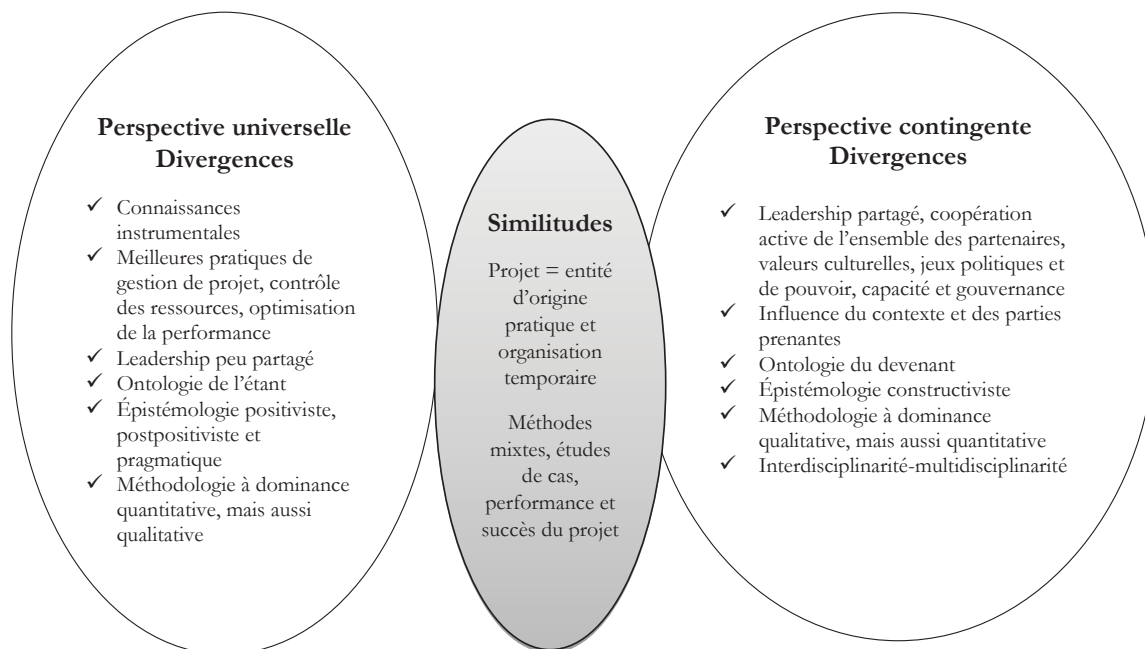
**Perspective universelle Divergences**

✓ Connaissances instrumentales
✓ Meilleures pratiques de gestion de projet, contrôle des ressources, optimisation de la performance
✓ Leadership peu partagé
✓ Ontologie de l'étant
✓ Épistémologie positiviste, postpositiviste et pragmatique
✓ Méthodologie à dominance quantitative, mais aussi qualitative

**Similitudes**

Projet = entité d'origine pratique et organisation temporaire

Méthodes mixtes, études de cas, performance et succès du projet

**Perspective contingente Divergences**

✓ Leadership partagé, coopération active de l'ensemble des partenaires, valeurs culturelles, jeux politiques et de pouvoir, capacité et gouvernance
✓ Influence du contexte et des parties prenantes
✓ Ontologie du devenant
✓ Épistémologie constructiviste
✓ Méthodologie à dominance qualitative, mais aussi quantitative
✓ Interdisciplinarité-multidisciplinarité